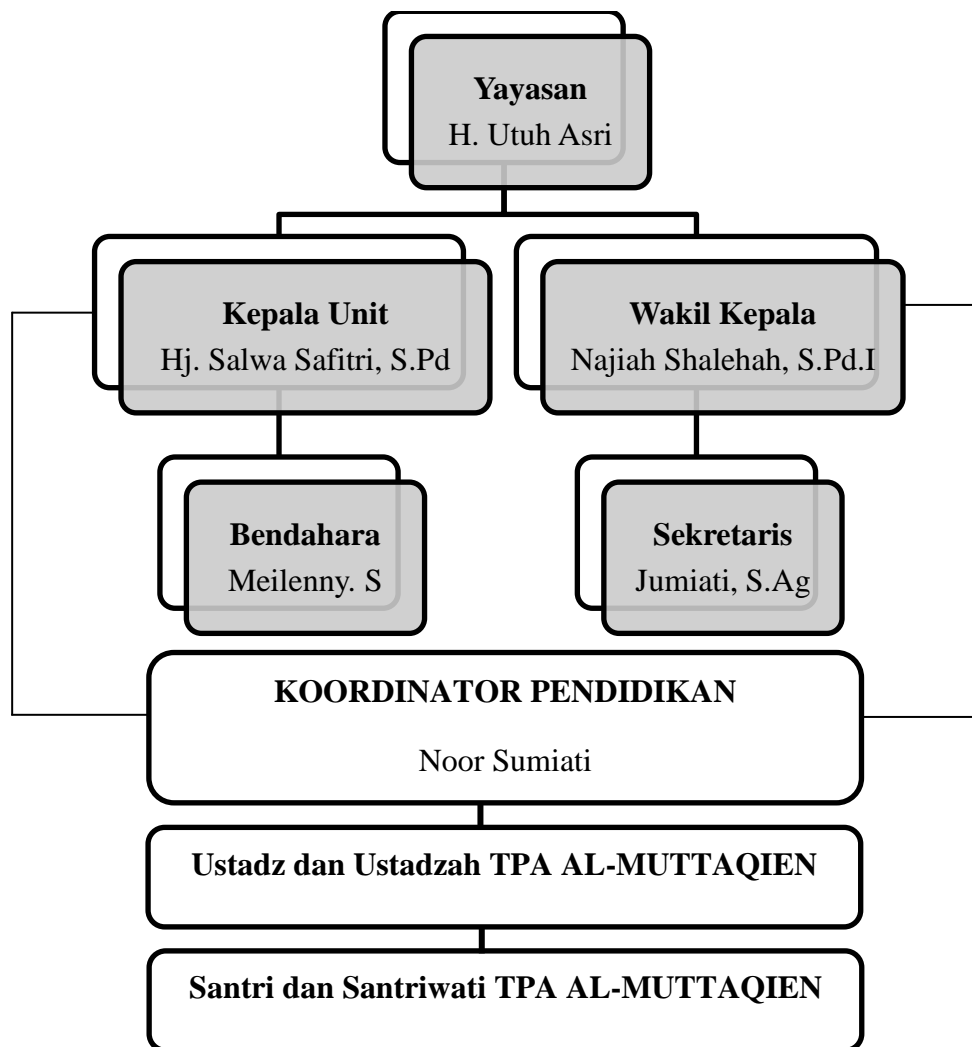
Yayasan
H. Utuh Asri

Kepala Unit
Hj. Salwa Safitri, S.Pd

Wakil Kepala
Najiah Shalehah, S.Pd.I

Bendahara
Meilenny. S

Sekretaris
Jumiati, S.Ag

KOORDINATOR PENDIDIKAN
Noor Sumiati

Ustadz dan Ustadzah TPA AL-MUTTAQIEN

Santri dan Santriwati TPA AL-MUTTAQIEN